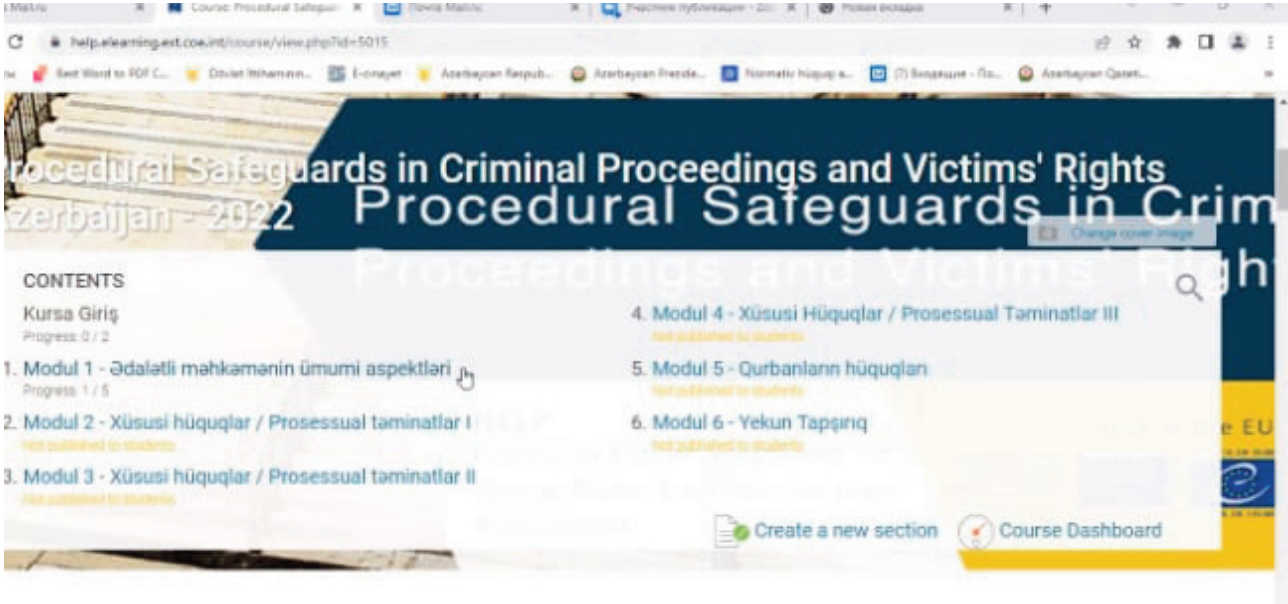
Mail.ru | Course: Procedural Safeguar | Почта Mail.ru | Участник публикации | Новая вкладка

help.elearning.ext.coe.int/course/view.php?id=5015

Best Word to PDF C... | Dövlət İmtahanı... | E-cinayet | Azerbaycan Respub... | Azerbaycan Preside... | Normativ hüquqi a... | (7) Входящие - По... | Azerbaycan Qezeti...

Procedural Safeguards in Criminal Proceedings and Victims' Rights Azerbaijan - 2022

Procedural Safeguards in Criminal Proceedings and Victims' Rights

Change cover image

CONTENTS

Kursa Giriş
Progress: 0 / 2

1. Modul 1 - Ədalətli məhkəmənin ümumi aspektləri
Progress: 1 / 5

2. Modul 2 - Xüsusi hüquqlar / Prosessual təminatlar I
Not published to students

3. Modul 3 - Xüsusi hüquqlar / Prosessual təminatlar II
Not published to students

4. Modul 4 - Xüsusi Hüquqlar / Prosessual Təminatlar III
Not published to students

5. Modul 5 - Qurbanların hüquqları
Not published to students

6. Modul 6 - Yekun Tapşırıq
Not published to students

EU

Create a new section

Course Dashboard